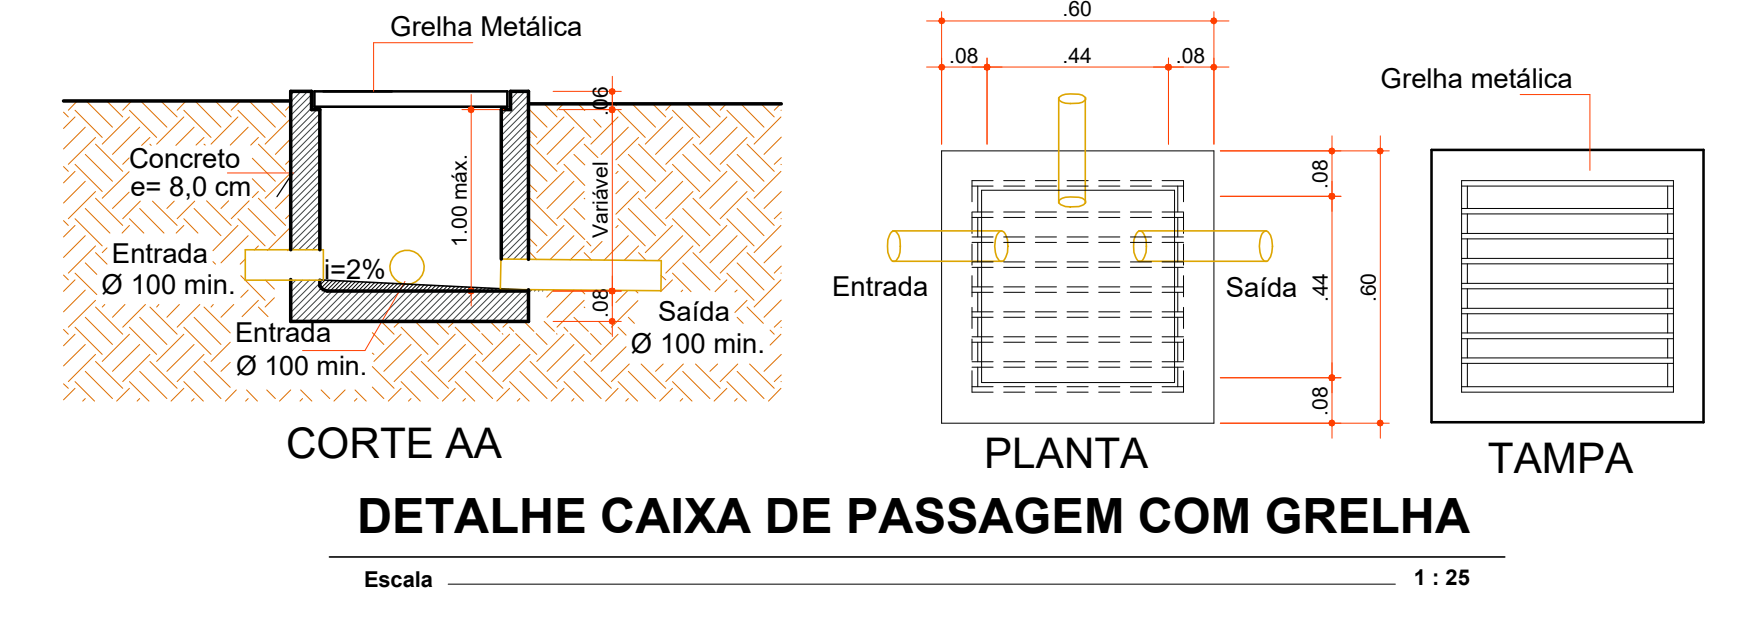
Grelha Metálica

Concreto
e= 8,0 cm

Entrada
Ø 100 min.

i=2%

1.00 máx.

.06

Variável

.08

Entrada
Ø 100 min.

Saída
Ø 100 min.

CORTE AA

.60

.08 .44 .08

Entrada

Saída

.08

.44

.60

.08

PLANTA

Grelha metálica

TAMPA

DETALHE CAIXA DE PASSAGEM COM GRELHA

Escala 1 : 25